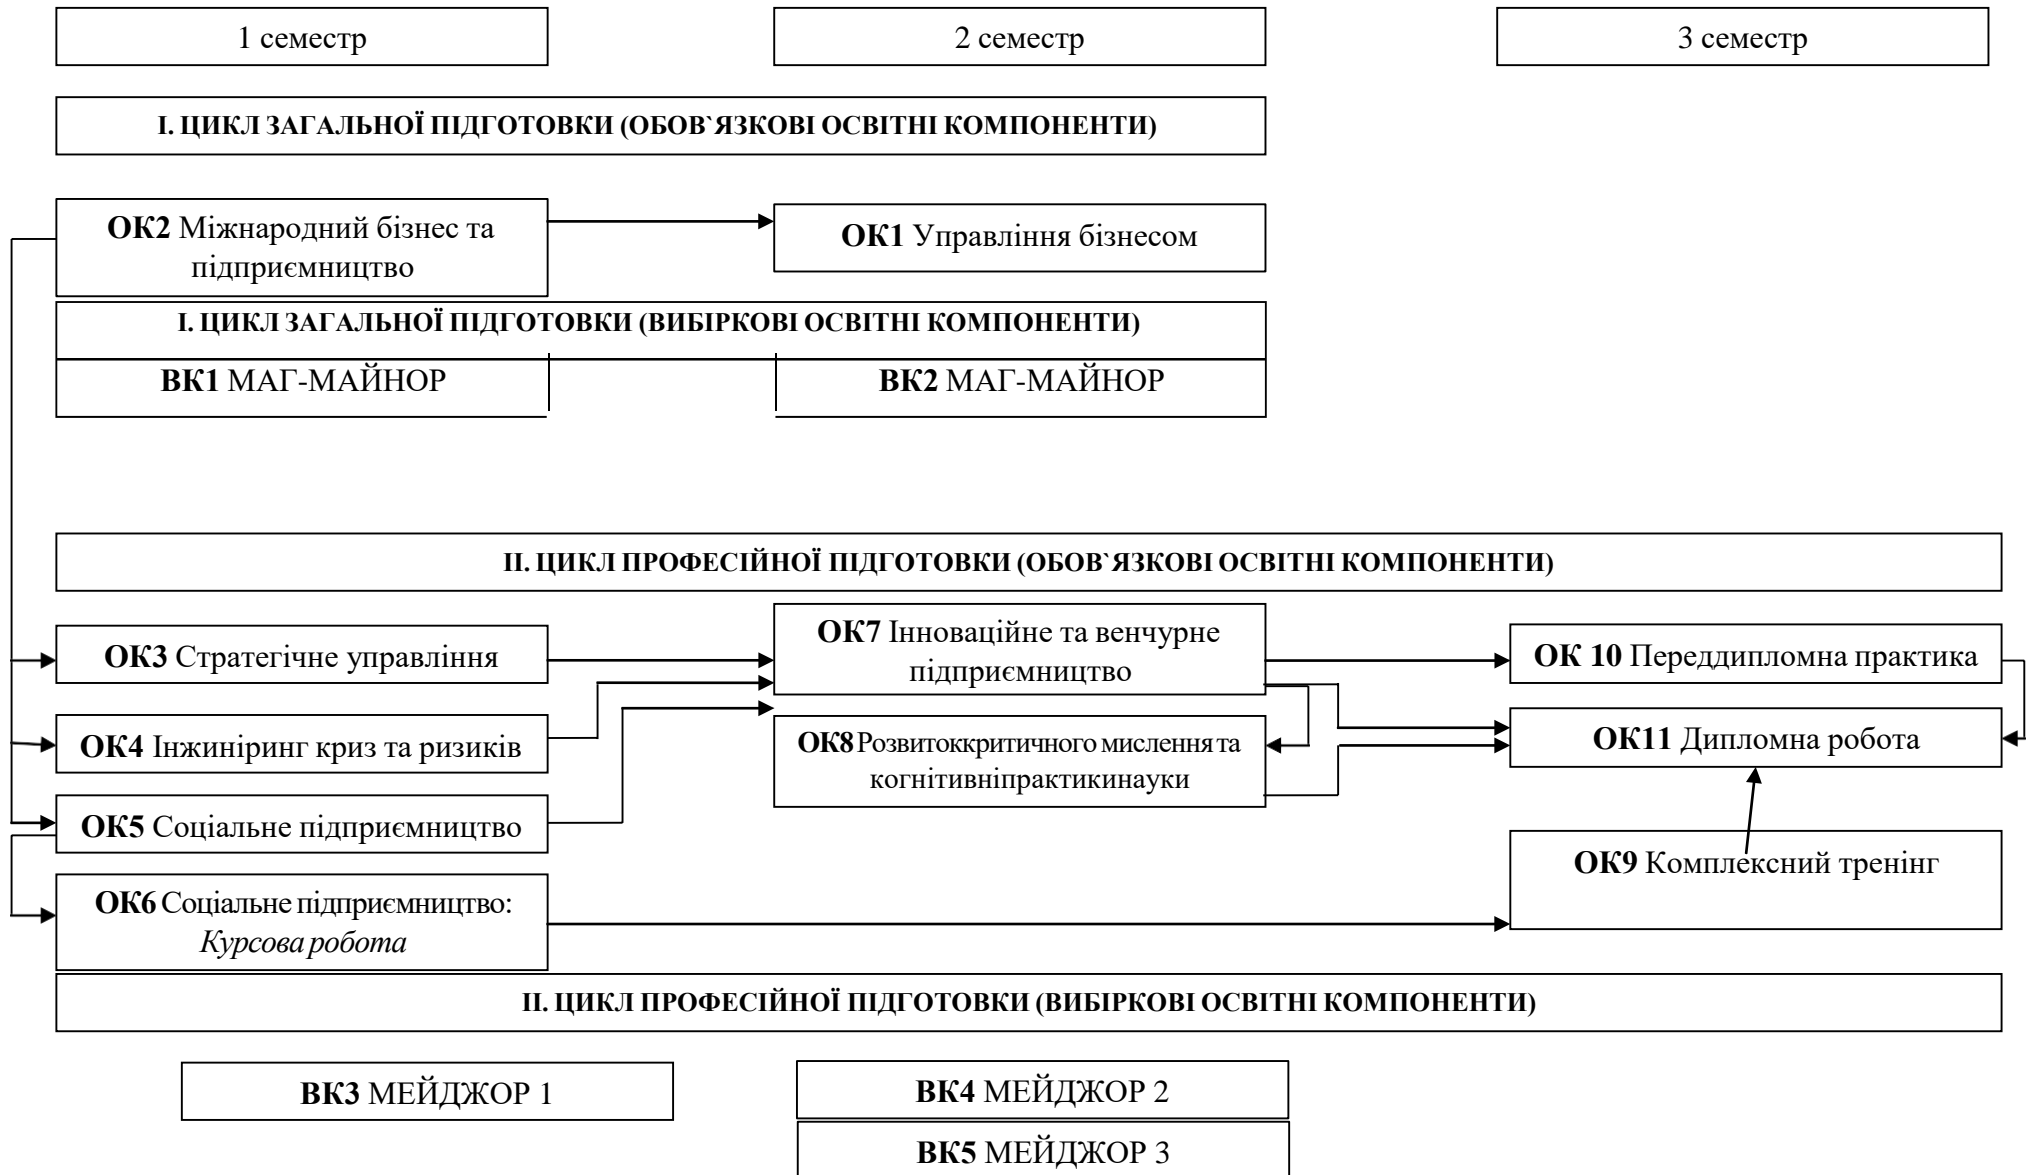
1 семестр

2 семестр

3 семестр

І. ЦИКЛ ЗАГАЛЬНОЇ ПІДГОТОВКИ (ОБОВ`ЯЗКОВІ ОСВІТНІ КОМПОНЕНТИ)

ОК2 Міжнародний бізнес та підприємництво

ОК1 Управління бізнесом

І. ЦИКЛ ЗАГАЛЬНОЇ ПІДГОТОВКИ (ВИБІРКОВІ ОСВІТНІ КОМПОНЕНТИ)

ВК1 МАГ-МАЙНОР

ВК2 МАГ-МАЙНОР

ІІ. ЦИКЛ ПРОФЕСІЙНОЇ ПІДГОТОВКИ (ОБОВ`ЯЗКОВІ ОСВІТНІ КОМПОНЕНТИ)

ОК3 Стратегічне управління

ОК7 Інноваційне та венчурне підприємництво

ОК 10 Переддипломна практика

ОК4 Інжиніринг криз та ризиків

ОК8 Розвитоккритичного мислення та когнітивніпрактикинауки

ОК11 Дипломна робота

ОК5 Соціальне підприємництво

ОК9 Комплексний тренінг

ОК6 Соціальне підприємництво: Курсова робота

ІІ. ЦИКЛ ПРОФЕСІЙНОЇ ПІДГОТОВКИ (ВИБІРКОВІ ОСВІТНІ КОМПОНЕНТИ)

ВК3 МЕЙДЖОР 1

ВК4 МЕЙДЖОР 2

ВК5 МЕЙДЖОР 3